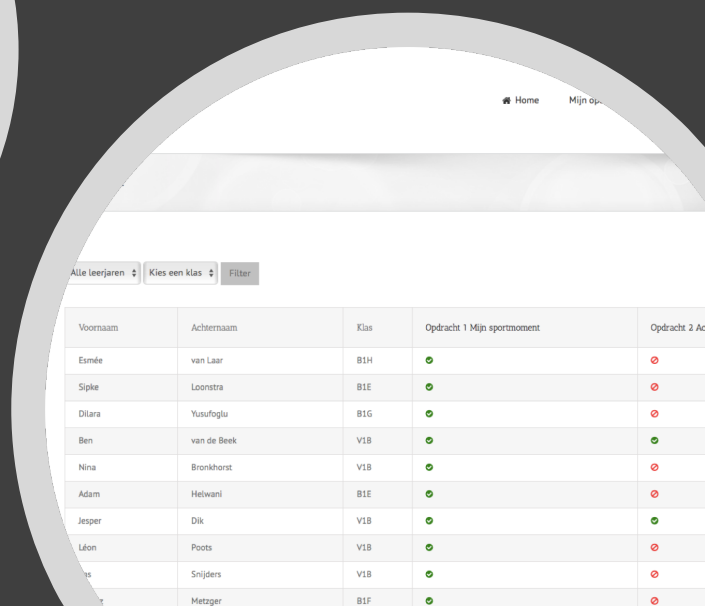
Home Mijn op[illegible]

Alle leerjaren Kies een klas Filter

| Voornaam | Achternaam | Klas | Opdracht 1 Mijn sportmoment | Opdracht 2 A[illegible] |
|---|---|---|---|---|
| Esmée | van Laar | B1H | ✓ | ⊘ |
| Sipke | Loonstra | B1E | ✓ | ⊘ |
| Dilara | Yusufoglu | B1G | ✓ | ⊘ |
| Ben | van de Beek | V1B | ✓ | ✓ |
| Nina | Bronkhorst | V1B | ✓ | ⊘ |
| Adam | Helwani | B1E | ✓ | ⊘ |
| Jesper | Dik | V1B | ✓ | ✓ |
| Léon | Poots | V1B | ✓ | ⊘ |
| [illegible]s | Snijders | V1B | ✓ | ⊘ |
| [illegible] | Metzger | B1F | ✓ | ⊘ |